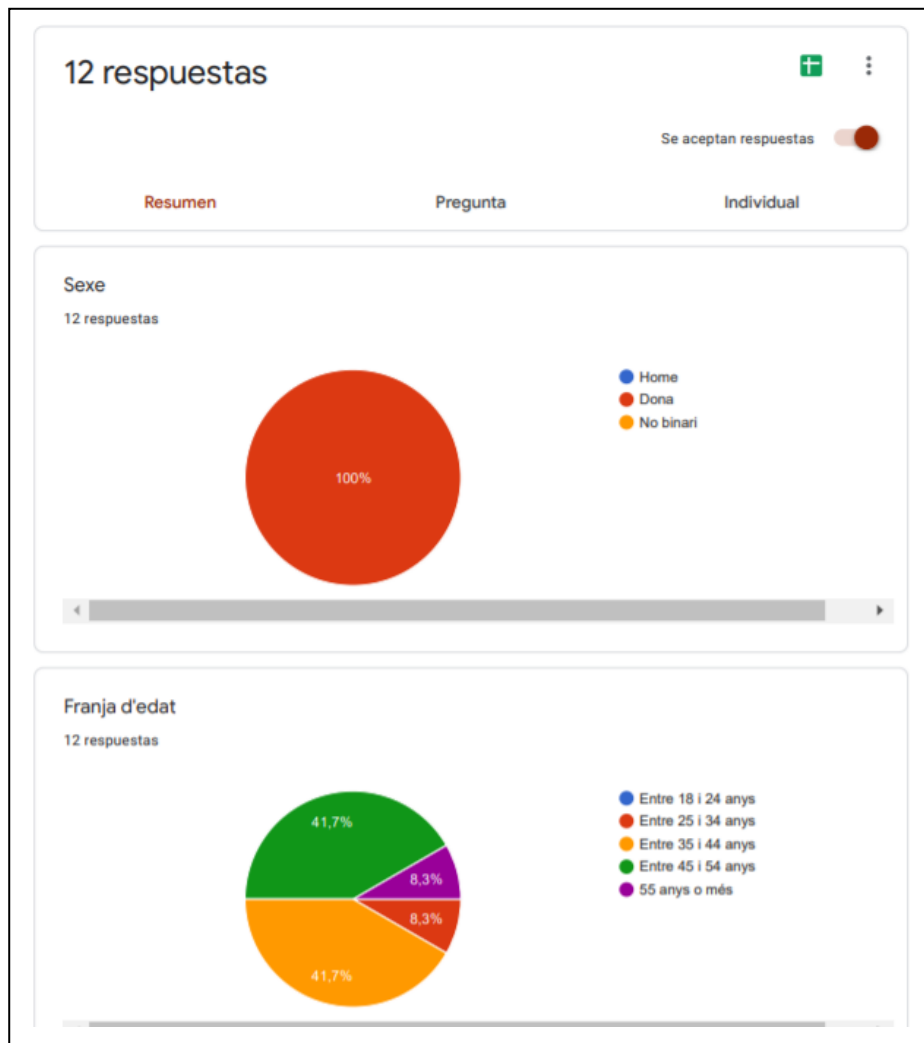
12 respuestas

Se aceptan respuestas

Resumen
Pregunta
Individual

Sexe
12 respuestas

100%

Home
Dona
No binari

Franja d'edat
12 respuestas

41,7%
8,3%
8,3%
41,7%

Entre 18 i 24 anys
Entre 25 i 34 anys
Entre 35 i 44 anys
Entre 45 i 54 anys
55 anys o més